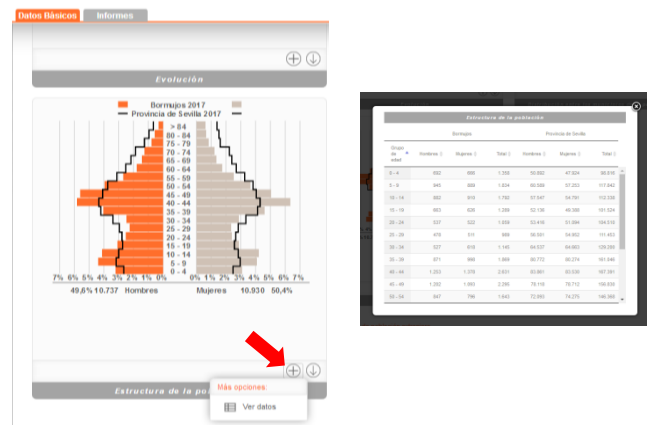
Datos Básicos | Informes

Evolución

Bormujos 2017
Provincia de Sevilla 2017

> 84
80 - 84
75 - 79
70 - 74
65 - 69
60 - 64
55 - 59
50 - 54
45 - 49
40 - 44
35 - 39
30 - 34
25 - 29
20 - 24
15 - 19
10 - 14
5 - 9
0 - 4

7% 6% 5% 4% 3% 2% 1% 0% 0% 1% 2% 3% 4% 5% 6% 7%

49,6% 10.737 Hombres Mujeres 10.930 50,4%

Estructura de la po

Más opciones:
Ver datos

Estructura de la población

| Grupo de edad | Bormujos Hombres | Bormujos Mujeres | Bormujos Total | Provincia de Sevilla Hombres | Provincia de Sevilla Mujeres | Provincia de Sevilla Total |
|---|---|---|---|---|---|---|
| 0 - 4 | 692 | 666 | 1.358 | 50.892 | 47.924 | 98.816 |
| 5 - 9 | 945 | 889 | 1.834 | 60.599 | 57.253 | 117.842 |
| 10 - 14 | 892 | 910 | 1.792 | 57.547 | 54.791 | 112.338 |
| 15 - 19 | 663 | 626 | 1.289 | 52.136 | 49.388 | 101.524 |
| 20 - 24 | 537 | 522 | 1.059 | 53.416 | 51.094 | 104.510 |
| 25 - 29 | 478 | 511 | 989 | 56.501 | 54.952 | 111.453 |
| 30 - 34 | 527 | 618 | 1.145 | 69.537 | 69.663 | 139.200 |
| 35 - 39 | 871 | 998 | 1.869 | 80.772 | 80.274 | 161.046 |
| 40 - 44 | 1.253 | 1.378 | 2.631 | 83.861 | 83.530 | 167.391 |
| 45 - 49 | 1.292 | 1.003 | 2.295 | 78.110 | 78.712 | 156.833 |
| 50 - 54 | 847 | 796 | 1.643 | 72.093 | 74.275 | 146.368 |